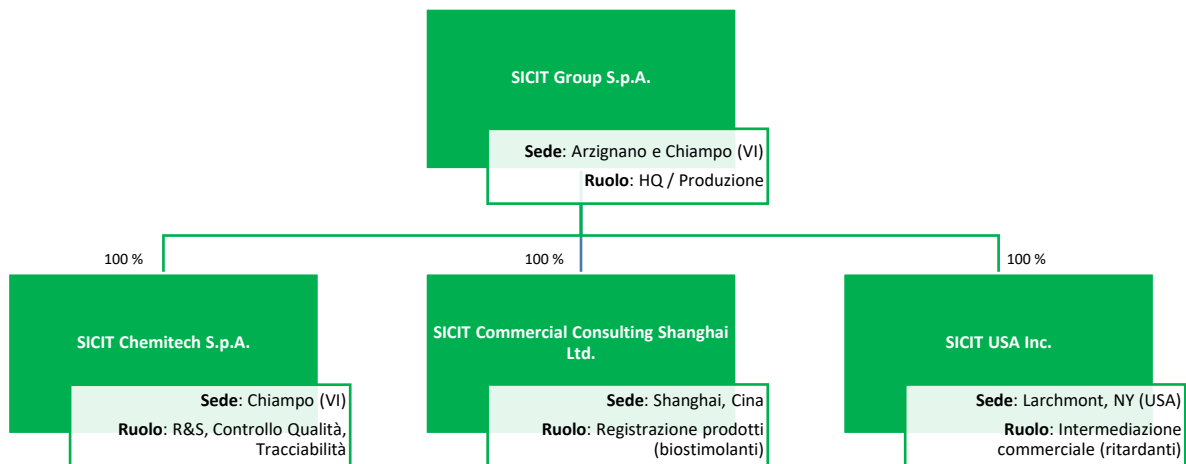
SICIT Group S.p.A.

**Sede**: Arzignano e Chiampo (VI)
**Ruolo**: HQ / Produzione

100 %

SICIT Chemitech S.p.A.

**Sede**: Chiampo (VI)
**Ruolo**: R&S, Controllo Qualità, Tracciabilità

100 %

SICIT Commercial Consulting Shanghai Ltd.

**Sede**: Shanghai, Cina
**Ruolo**: Registrazione prodotti (biostimolanti)

100 %

SICIT USA Inc.

**Sede**: Larchmont, NY (USA)
**Ruolo**: Intermediazione commerciale (ritardanti)